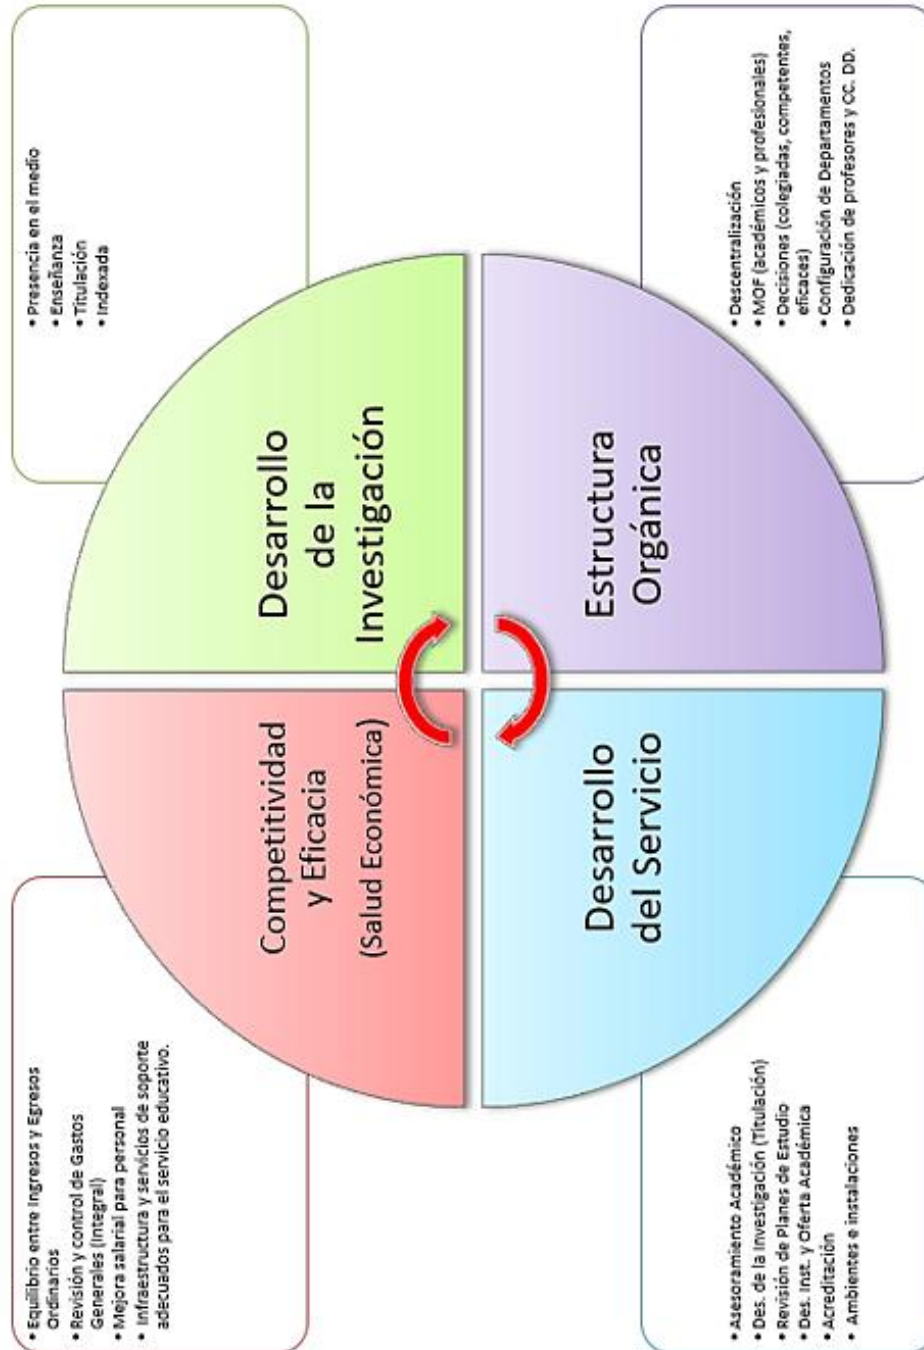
Desarrollo de la Investigación

• Presencia en el medio
• Enseñanza
• Titulación
• Indexada

Estructura Orgánica

• Descentralización
• MOF (académicos y profesionales)
• Decisiones (colegiadas, competentes, eficaces)
• Configuración de Departamentos
• Dedicación de profesores y CC. DD.

Competitividad y Eficacia (Salud Económica)

• Equilibrio entre Ingresos y Egresos Ordinarios
• Revisión y control de Gastos Generales (Integral)
• Mejora salarial para personal
• Infraestructura y servicios de soporte adecuados para el servicio educativo.

Desarrollo del Servicio

• Asesoramiento Académico
• Des. de la Investigación (Titulación)
• Revisión de Planes de Estudio
• Des. Inst. y Oferta Académica
• Acreditación
• Ambientes e instalaciones